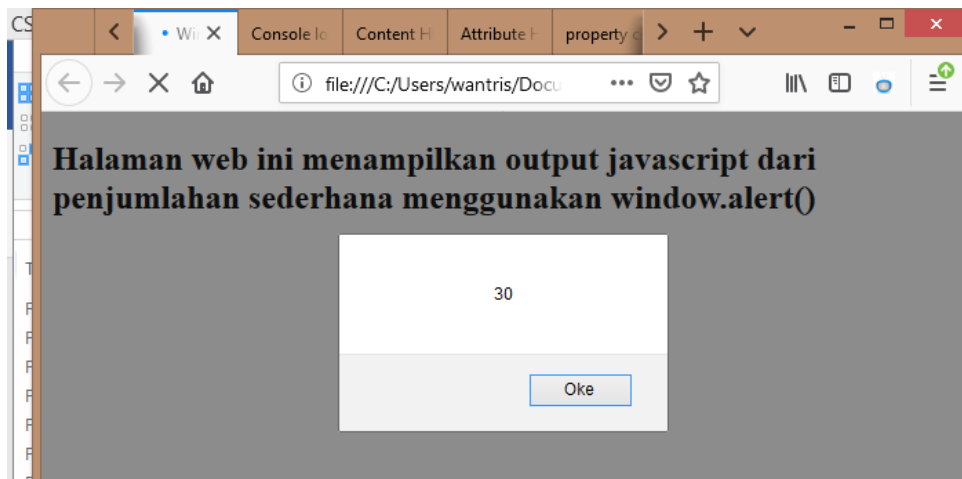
CS

• Wi ×

Console lo

Content H

Attribute H

property c

file:///C:/Users/wantris/Docu

•••

Halaman web ini menampilkan output javascript dari penjumlahan sederhana menggunakan window.alert()

30

Oke